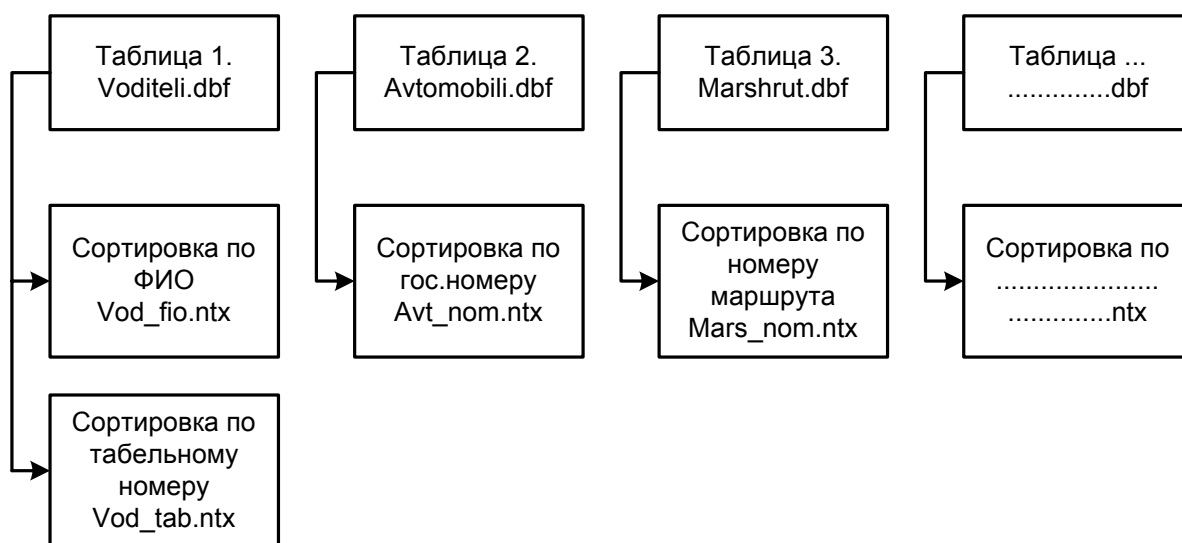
Таблица 1.
Voditeli.dbf

Сортировка по ФИО
Vod_fio.ntx

Сортировка по табельному номеру
Vod_tab.ntx

Таблица 2.
Avtomobili.dbf

Сортировка по гос.номеру
Avt_nom.ntx

Таблица 3.
Marshrut.dbf

Сортировка по номеру маршрута
Mars_nom.ntx

Таблица ...
..............dbf

Сортировка по
.....................
..............ntx